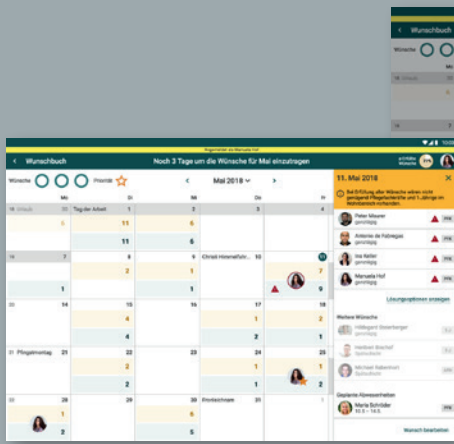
Wunschbuch

Wünsche

Angemeldet als Manuela Hof

Wunschbuch

Noch 3 Tage um die Wünsche für Mai einzutragen

Wünsche

Priorität

Mai 2018

Mo

Di

Mi

Do

Fr

Urlaub

Tag der Arbeit

11

11

6

Christi Himmelfahrt

Pfingstmontag

Fronleichnam

11. Mai 2018

Bei Erfüllung aller Wünsche wären nicht genügend Pflegefachkräfte und 1 Jahrige im Wohnbereich vorhanden.

Peter Maurer genehmigt

Antonio de Fabregas genehmigt

Ina Keller genehmigt

Manuela Hof genehmigt

Lösungsoptionen anzeigen

Weitere Wünsche

Hildegard Sternberger

Herbert Bischof

Michael Rabenhorst

Geplante Abwesenheiten

Maria Schröder

Wunsch bearbeiten